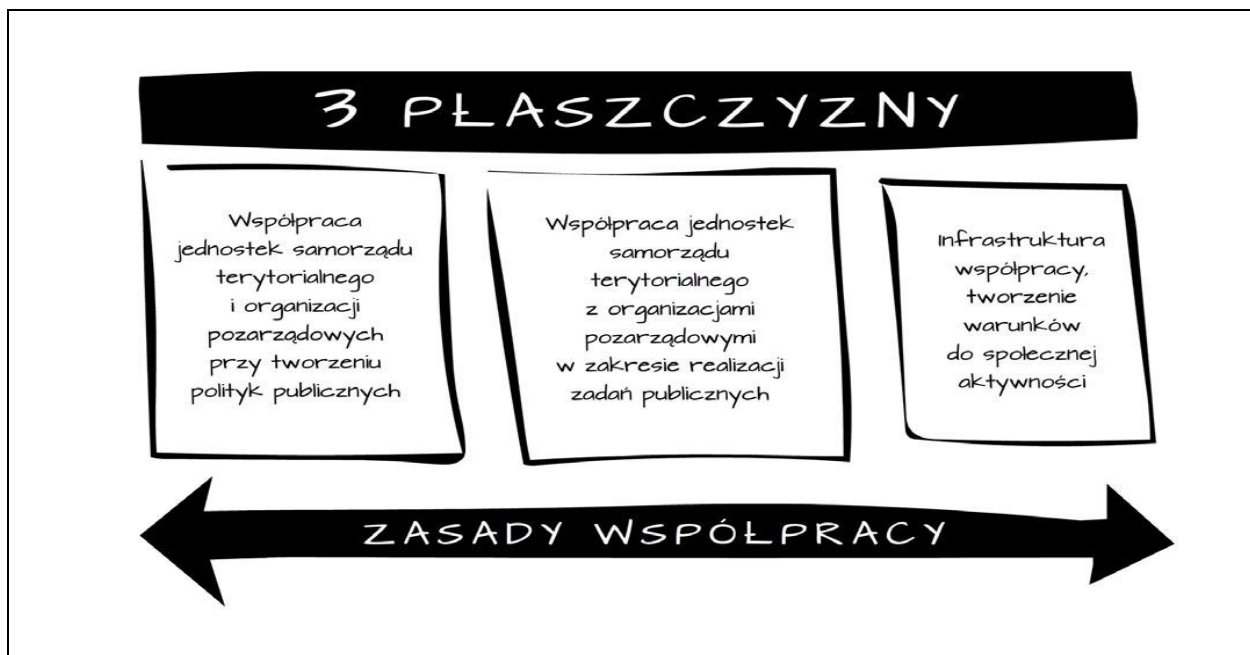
3 PŁASZCZYZNY

Współpraca jednostek samorządu terytorialnego i organizacji pozarządowych przy tworzeniu polityk publicznych

Współpraca jednostek samorządu terytorialnego z organizacjami pozarządowymi w zakresie realizacji zadań publicznych

Infrastruktura współpracy, tworzenie warunków do społecznej aktywności

ZASADY WSPÓŁPRACY